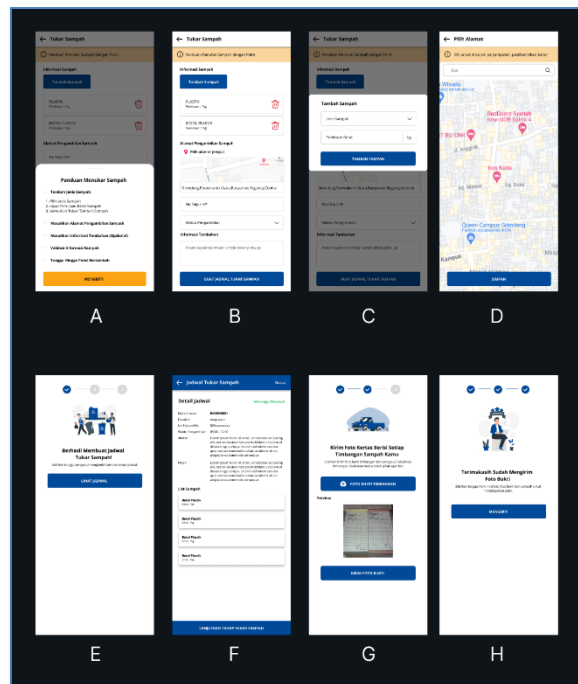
Tukar Sampah
Panduan Menukar Sampah dengan Poin
Informasi Sampah
Tambah Sampah
PLASTIK
Perkiraan 1kg
BOTOL PLASTIK
Perkiraan 1kg
Alamat Pengambilan Sampah
Panduan Menukar Sampah
Tentukan Jenis Sampah
Masukkan Alamat Pengambilan Sampah
Masukkan Informasi Tambahan (Opsional)
Validasi Transaksi Sampah
Tunggu Hingga Poin Bertambah
MENGERTI
A

Tukar Sampah
Panduan Menukar Sampah dengan Poin
Informasi Sampah
Tambah Sampah
PLASTIK
Perkiraan 1kg
BOTOL PLASTIK
Perkiraan 1kg
Alamat Pengambilan Sampah
Pilih alamat penjual
No Telp / HP
Waktu Pengambilan
Informasi Tambahan
BUAT JADWAL TUKAR SAMPAH
B

Tukar Sampah
Panduan Menukar Sampah dengan Poin
Informasi Sampah
Tambah Sampah
Tambah Sampah
Jenis Sampah
Perkiraan Berat
kg
TAMBAH SAMPAH
Waktu Pengambilan
Informasi Tambahan
BUAT JADWAL TUKAR SAMPAH
C

Pilih Alamat
Cari
Queen Campus Grenden
SIMPAN
D

Berhasil Membuat Jadwal Tukar Sampah!
LIHAT JADWAL
E

Jadwal Tukar Sampah
Batal
Detail Jadwal
Menunggu Penjemputan
List Sampah
Botol Plastik
Botol Plastik
Botol Plastik
Botol Plastik
KIRIM FOTO BUKTI TUKAR SAMPAH
F

Kirim Foto Kertas Berisi Setiap Timbangan Sampah Kamu
FOTO BUKTI TIMBANGAN
Preview
KIRIM FOTO BUKTI
G

Terimakasih Sudah Mengirim Foto Bukti
MENGERTI
H